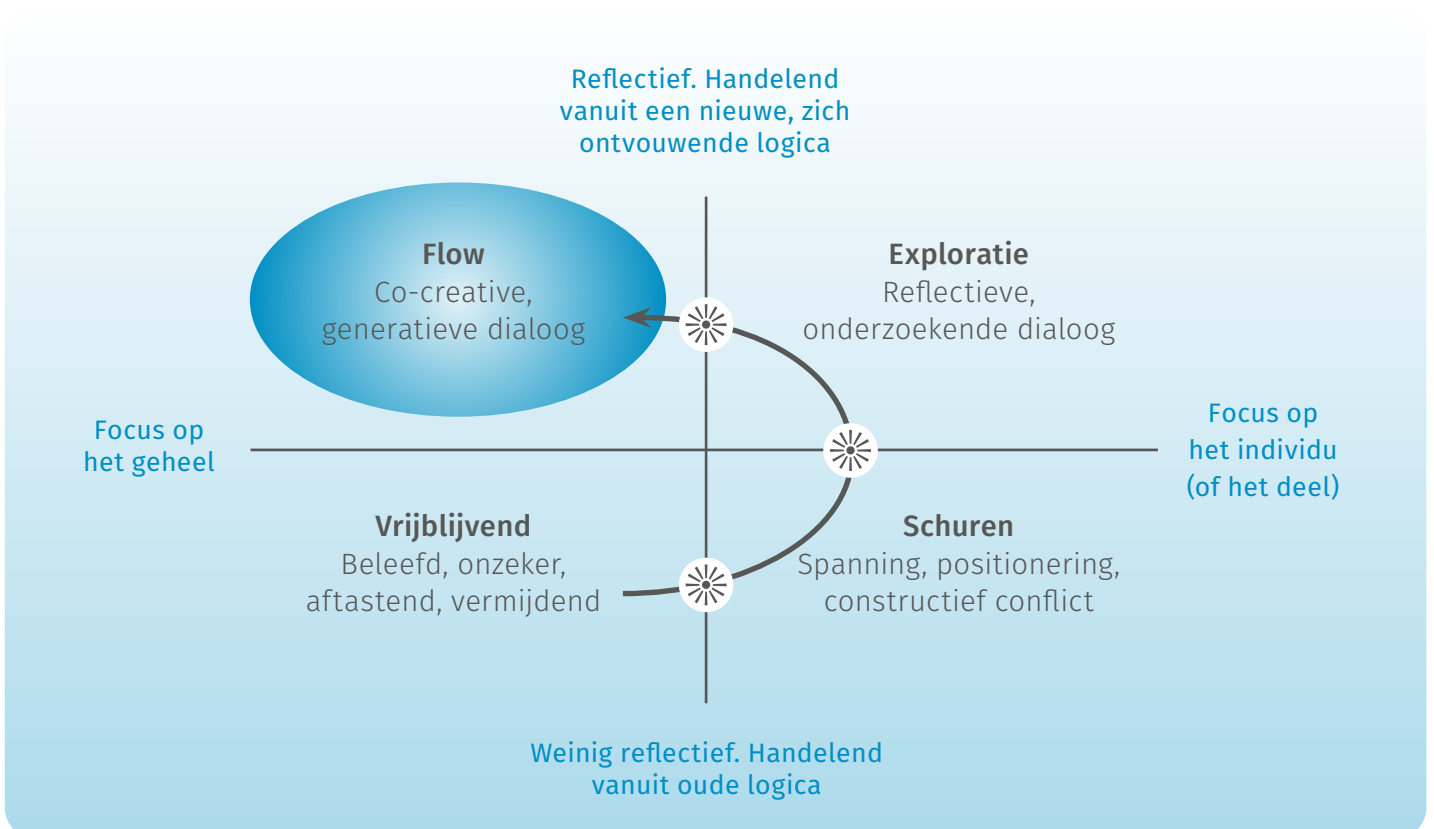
Reflectief. Handelend vanuit een nieuwe, zich ontvouwende logica

Flow
Co-creative, generatieve dialoog

Exploratie
Reflectieve, onderzoekende dialoog

Focus op het geheel

Focus op het individu (of het deel)

Vrijblijvend
Beleefd, onzeker, aftastend, vermijdend

Schuren
Spanning, positionering, constructief conflict

Weinig reflectief. Handelend vanuit oude logica